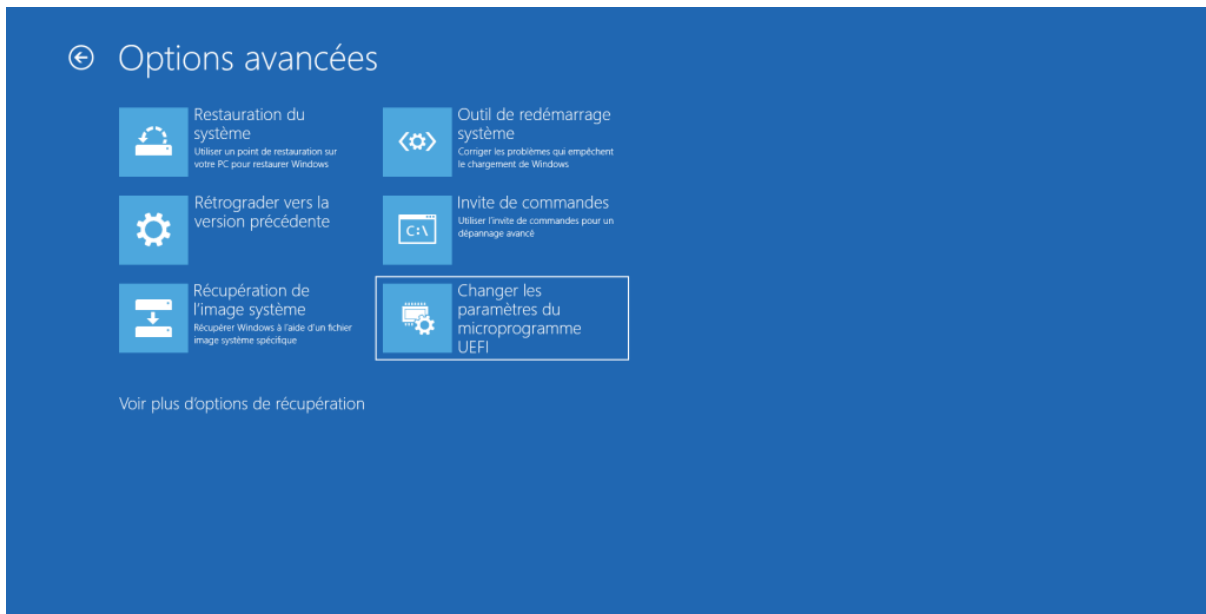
Options avancées

Restauration du système
Utiliser un point de restauration sur votre PC pour restaurer Windows

Outil de redémarrage système
Corriger les problèmes qui empêchent le chargement de Windows

Rétrograder vers la version précédente

Invite de commandes
Utiliser l'invite de commandes pour un dépannage avancé

C:\

Récupération de l'image système
Récupérer Windows à l'aide d'un fichier image système spécifique

Changer les paramètres du microprogramme UEFI

Voir plus d'options de récupération